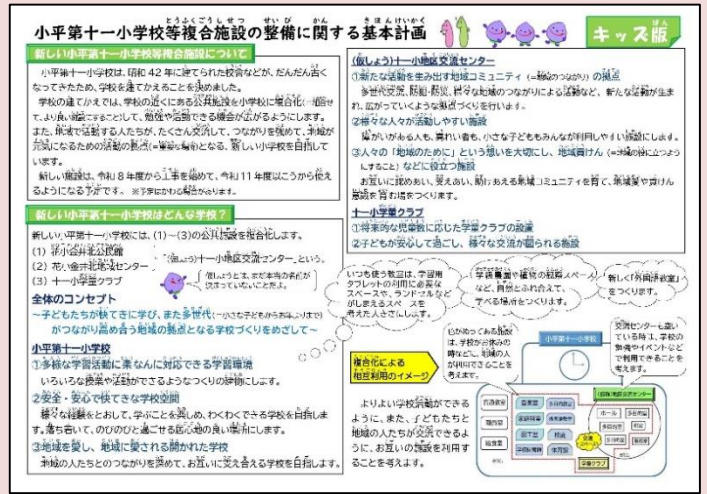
小平第十一小学校等複合施設の整備に関する基本計画

キッズ版

新しい小平第十一小学校等複合施設について

小平第十一小学校は、昭和42年に建てられた校舎などが、だんだん古くなってきたため、学校を建てかえることを決めました。

学校の建てかえでは、学校の近くにある公共施設を小学校に複合化（一緒にすること）し、みんなが便利に使えるようにして、勉強や活動できる場所の広がるようにします。また、地域で活動する人たちが、たくさん交流して、つながりを深めて、地域が元気になるための活動の拠点（＝活動する中心となる場所）となる、新しい小学校を目指しています。

新しい施設は、令和8年度から工事を始めて、令和11年度にはこうから使えるようになる予定です。※予定はかわる場合があります。

新しい小平第十一小学校はどんな学校？

新しい小平第十一小学校には、(1)～(3)の公共施設を複合化します。
(1) 小川西町公民館
(2) 花小金井北地域センター
(3) 十一小学童クラブ

（仮しょう）十一小地区交流センター、という。

「仮しょう」とは、まだ本当の名前が決まっていないことです。

全体のコンセプト
～子どもたちが快できに学び、また多世代（小さな子どもからお年よりまで）がつながり高め合う地域の拠点となる学校づくりをめざして～

小平第十一小学校
①多様な学習活動に柔なんに対応できる学習環境
いろいろな授業や活動ができるようなつくりの校舎にします。
②安全・安心で快できな学校環境
様々な経験をとおして、学ぶことを喜び、わくわくできる学校を目指します。落ち着いて、のびのびと過ごせる居心地の良い場所にします。
③地域を愛し、地域に愛される開かれた学校
地域の人たちとのつながりを深めて、お互いに支え合える学校を目指します。

（仮しょう）十一小地区交流センター
①新たな活動を生み出す地域コミュニティ（＝地域のつながり）の拠点
多世代交流、防犯・防災、将来の地域のつながりによる活動など、新たな活動が生まれ、広がっていくような拠点づくりを行います。
②様々な人が活動しやすい施設
障がいがある人も、高れい者も、小さな子どももみんなが利用しやすい施設にします。
③人々の「地域のために」という想いを大切にし、地域貢けん（＝地域の役に立つようなこと）などに役立つ施設
お互いに認めあい、支えあい、助けあえる地域コミュニティを育て、地域愛や貢けん意識を育む場をつくります。

十一小学童クラブ
①将来的な児童数に応じた学童クラブの設置
②子どもが安心して過ごし、様々な交流が図られる施設

いつも使う教室は、学習用タブレットの利用に必要なスペースや、ランドセルなどがしまえるスペースを考えた大きさにします。

学習発表や複数の教室スペースなど、用途に合わせて使える場所をつくります。

新しく「外国語教室」をつくります。

ほかの公共施設と、学校が合築する時などに、地域の人が利用できることを考えます。

小学第十一小学校

交流センターも混いでいる時に、学校の多目的ホールなどで利用できることを考えます。

複合化による相互利用のイメージ

よりよい学校活動ができるように、また、子どもたちと地域の人たちが交流できるように、お互いの施設を利用することを考えます。

普通教室　多目的室　外国語教室　特別教室　図書室　体育館　給食室　職員室　学童クラブ　ホール　（仮称）地区交流センター